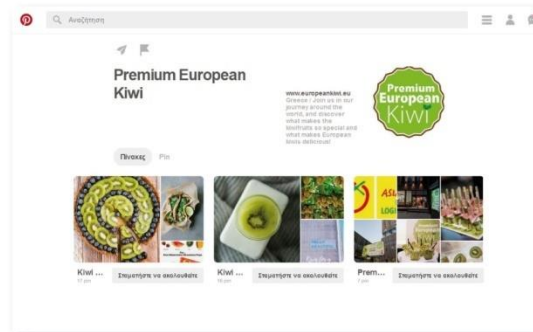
Αναζήτηση

Premium European Kiwi

www.europeankiwi.eu Greece | Join us in our journey around the world, and discover what makes the kiwifruits so special and what makes European kiwis delicious!

Premium European Kiwi

Πίνακες Pin

Kiwi ...
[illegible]
Σταματήστε να ακολουθείτε

Kiwi ...
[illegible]
Σταματήστε να ακολουθείτε

Prem...
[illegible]
Σταματήστε να ακολουθείτε

Premium European